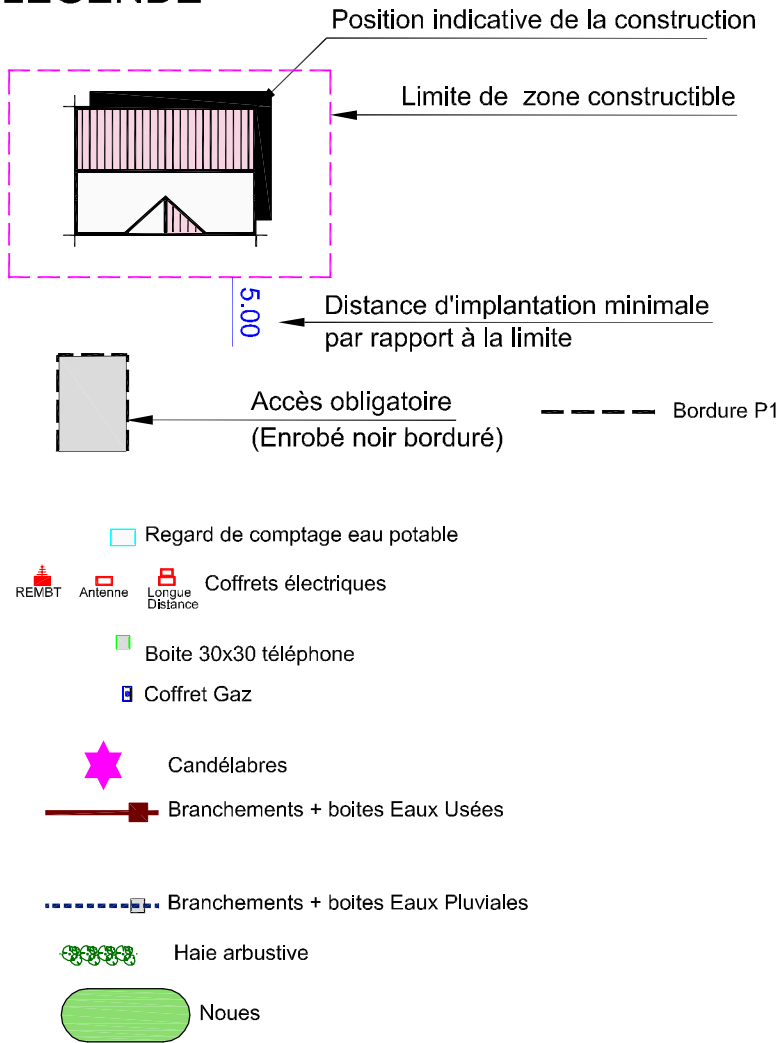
LEGENDE

Position indicative de la construction

Limite de zone constructible

5.00

Distance d'implantation minimale par rapport à la limite

Accès obligatoire (Enrobé noir borduré)

Bordure P1

Regard de comptage eau potable

REMBT Antenne Longue Distance Coffrets électriques

Boite 30x30 téléphone

Coffret Gaz

Candélabres

Branchements + boites Eaux Usées

Branchements + boites Eaux Pluviales

Haie arbustive

Noues